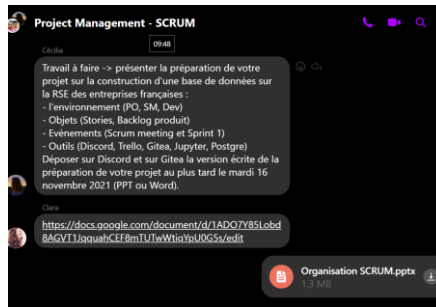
Project Management - SCRUM

09:48

Cécilia

Travail à faire -> présenter la préparation de votre projet sur la construction d'une base de données sur la RSE des entreprises françaises :
- l'environnement (PO, SM, Dev)
- Objets (Stories, Backlog produit)
- Evénements (Scrum meeting et Sprint 1)
- Outils (Discord, Trello, Gitea, Jupyter, Postgre)
Déposer sur Discord et sur Gitea la version écrite de la préparation de votre projet au plus tard le mardi 16 novembre 2021 (PPT ou Word).

Clara

https://docs.google.com/document/d/1ADO7Y85Lobd8AGVT1JqquahCEF8mTUTwWtiqYpU0G5s/edit

Organisation SCRUM.pptx
1.3 MB